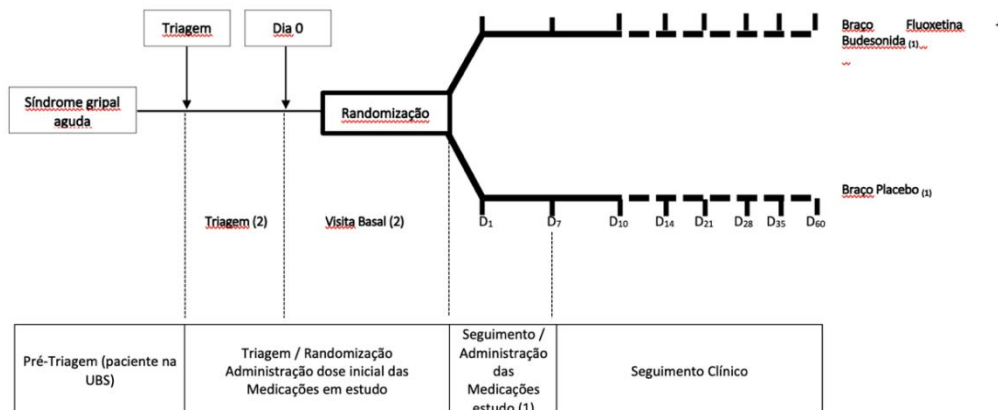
Triagem

Dia 0

Síndrome gripal aguda

Randomização

Braço Fluoxetina Budesonida (1)

Braço Placebo (1)

Triagem (2)

Visita Basal (2)

$D_1$ $D_7$ $D_{10}$ $D_{14}$ $D_{21}$ $D_{28}$ $D_{35}$ $D_{60}$

| Pré-Triagem (paciente na UBS) | Triagem / Randomização Administração dose inicial das Medicações em estudo | Seguimento / Administração das Medicações estudo (1) | Seguimento Clínico |
|---|---|---|---|